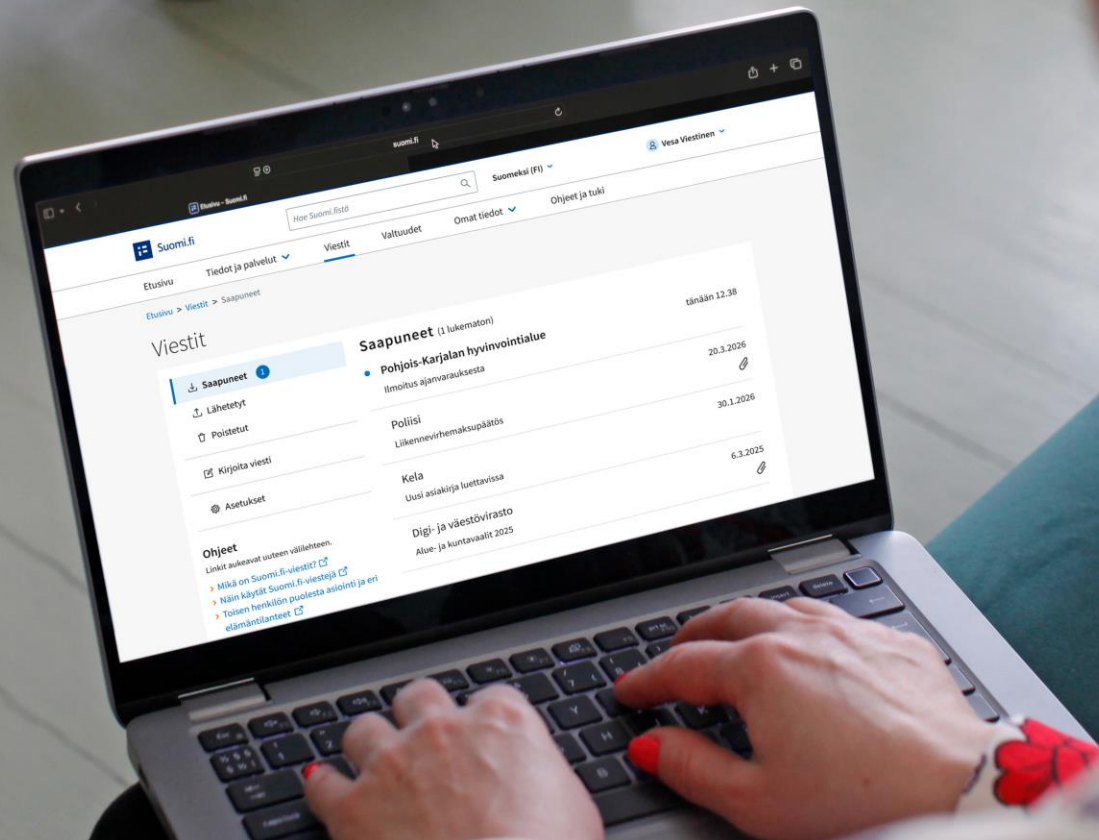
suomi.fi

Etusivu – Suomi.fi

Hae Suomi.fistä

Suomeksi (FI)

Vesa Viestinen

Suomi.fi

Etusivu

Tiedot ja palvelut

Viestit

Valtuudet

Omat tiedot

Ohjeet ja tuki

Etusivu > Viestit > Saapuneet

Viestit

Saapuneet 1

Lähetetyt

Poistetut

Kirjoita viesti

Asetukset

Ohjeet

Linkit aukeavat uuteen välilehteen.

Mikä on Suomi.fi-viestit?

Näin käytät Suomi.fi-viestejä

Toisen henkilön puolesta asiointi ja eri elämäntilanteet

Saapuneet (1 lukematon)

Pohjois-Karjalan hyvinvointialue
Ilmoitus ajanvarauksesta
tänään 12.38

Poliisi
Liikennevirhemaksupäätös
20.3.2026

Kela
Uusi asiakirja luettavissa
30.1.2026

Digi- ja väestövirasto
Alue- ja kuntavaalit 2025
6.3.2025